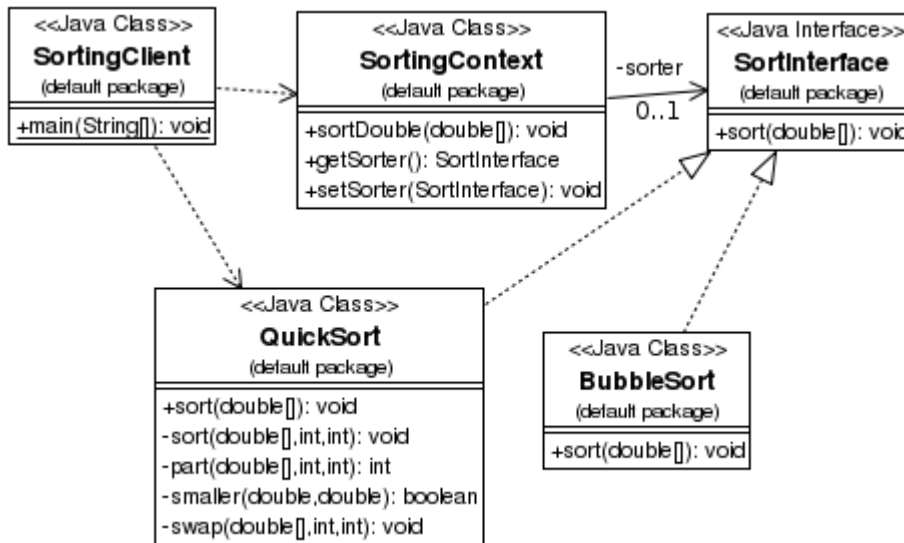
<<Java Class>>
SortingClient
(default package)

+main(String[]): void

<<Java Class>>
SortingContext
(default package)

+sortDouble(double[]): void
+getSorter(): SortInterface
+setSorter(SortInterface): void

-sorter
0..1

<<Java Interface>>
SortInterface
(default package)

+sort(double[]): voi

<<Java Class>>
QuickSort
(default package)

+sort(double[]): void
-sort(double[],int,int): void
-part(double[],int,int): int
-smaller(double,double): boolean
-swap(double[],int,int): void

<<Java Class>>
BubbleSort
(default package)

+sort(double[]): void